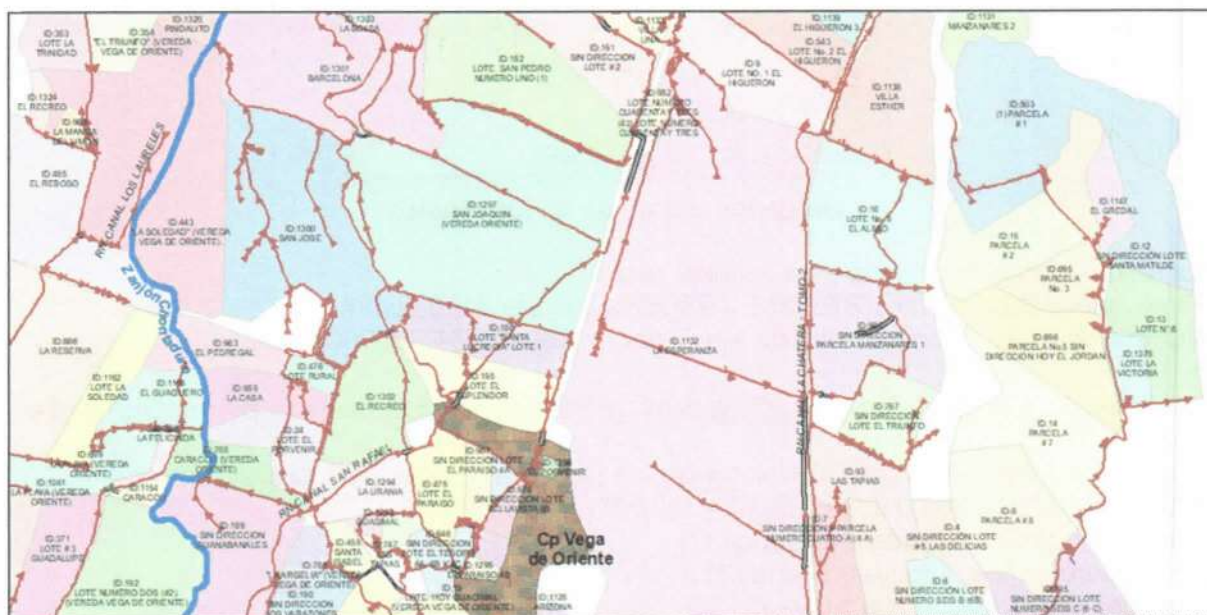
ID:353
LOTE LA TRINIDAD

ID:1326
PINDALITO

ID:354
"EL TRIUNFO" (VEREDA VEGA DE ORIENTE)

ID:1303
LA BOLSA

ID:1307
BARCELONA

ID:1324
EL RECREO

LA MANGA DEL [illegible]

ID:485
EL REBOSO

RIO CANAL LOS LAURELES

ID:443
"LA SOLEDAD" (VEREDA VEGA DE ORIENTE)

Zanjón Chonadero

ID:1300
SAN JOSE

ID:1297
SAN JOAQUIN (VEREDA ORIENTE)

ID:152
LOTE SAN PEDRO NUMERO UNO (1)

ID:161
SIN DIRECCION LOTE # 2

ID:162
LOTE NUMERO CUARENTA Y TRES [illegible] LOTE NUMERO CUARENTA Y TRES

ID:9
LOTE NO. 1 EL HIGUERON

ID:1139
EL HIGUERON 3

ID:543
LOTE No. 2 EL HIGUERON

ID:1138
VILLA ESTHER

ID:1131
MANZANARES 2

ID:503
(1) PARCELA # 1

ID:1147
EL GREDAL

ID:16
LOTE No. 3 EL ALAMO

ID:15
PARCELA # 2

ID:895
PARCELA No. 3

ID:12
SIN DIRECCION LOTE SANTA MATILDE

ID:13
LOTE N° 6

ID:896
PARCELA No.5 SIN DIRECCION HOY EL JORDAN

ID:1379
LOTE LA VICTORIA

ID:988
LA RESERVA

ID:963
EL PEDREGAL

ID:1162
LOTE LA SOLEDAD

EL GUADUERO

ID:669
LA CASA

ID:676
LOTE RURAL

ID:160
LOTE "SANTA LUCRECIA" LOTE 1

ID:1132
LA ESPERANZA

SIN DIRECCION PARCELA MANZANARES 1

RIO CANAL LA CHATERA - TOMO 2

ID:1302
EL RECREO

ID:165
LOTE EL ESPLENDOR

ID:767
SIN DIRECCION LOTE EL TRIUNFO

ID:14
PARCELA # 7

LA FELICIDAD

(VEREDA ORIENTE)

CARACOLI (VEREDA ORIENTE)

ID:34
LOTE EL PORVENIR

SIN DIRECCION LOTE EL PARAISO

ID:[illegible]
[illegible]

ID:1041
LA PLAYA (VEREDA ORIENTE)

ID:1164
CARACOLI

RIO CANAL SAN RAFAEL

ID:1294
LA URANIA

ID:475
LOTE EL PARAISO

SIN DIRECCION LOTE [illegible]

ID:93
LAS TAPIAS

ID:371
LOTE # 3 GUADALUPE

ID:169
SIN DIRECCION GUANABANALES

GUADUAL

ID:453
SANTA ISABEL

SIN DIRECCION LOTE EL TESORO

Cp Vega de Oriente

SIN DIRECCION PARCELA NUMERO CUATRO-A (4 A)

ID:4
SIN DIRECCION LOTE # 5 LAS DELICIAS

ID:6
PARCELA # 6

ID:192
LOTE NUMERO DOS (#2) (VEREDA VEGA DE ORIENTE)

"LA ARGELIA" (VEREDA VEGA DE ORIENTE)

ID:190
SIN DIRECCION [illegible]

LOTE HOY GUADUAL (VEREDA VEGA DE ORIENTE)

ID:1126
ARIZONA

ID:8
SIN DIRECCION LOTE NUMERO DOS B (#B)

ID:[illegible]
SIN DIRECCION LOTE NUMERO DOS C (# C)